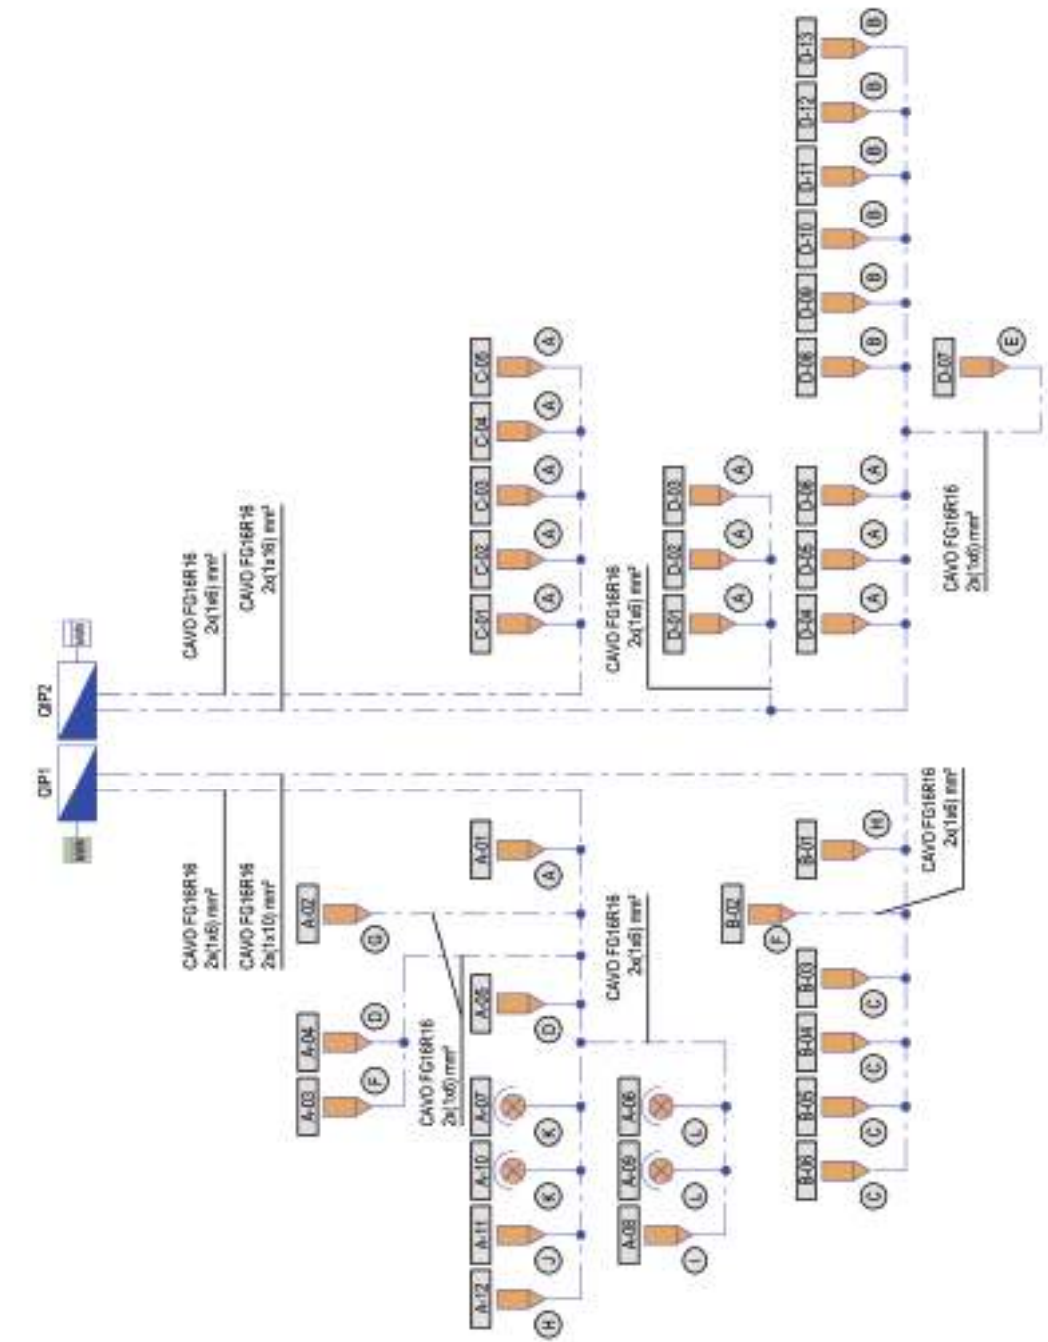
QIP1
QIP2

CAVO FG16R16
2x(1x6) mm²

CAVO FG16R16
2x(1x10) mm²

CAVO FG16R16
2x(1x6) mm²

CAVO FG16R16
2x(1x16) mm²

C-01 A
C-02 A
C-03 A
C-04 A
C-05 A

CAVO FG16R16
2x(1x6) mm²

D-01 A
D-02 A
D-03 A

D-04 A
D-05 A
D-06 A

CAVO FG16R16
2x(1x6) mm²

D-07 E

D-08 B
D-09 B
D-10 B
D-11 B
D-12 B
D-13 B

A-01 A
A-02 G
A-03 F
A-04 D
A-05 D

CAVO FG16R16
2x(1x6) mm²

A-07 K
A-10 K
A-11 J
A-12 H

CAVO FG16R16
2x(1x6) mm²

A-06 L
A-09 L
A-08 I

CAVO FG16R16
2x(1x6) mm²

B-01 H
B-02 F
B-03 C
B-04 C
B-05 C
B-06 C